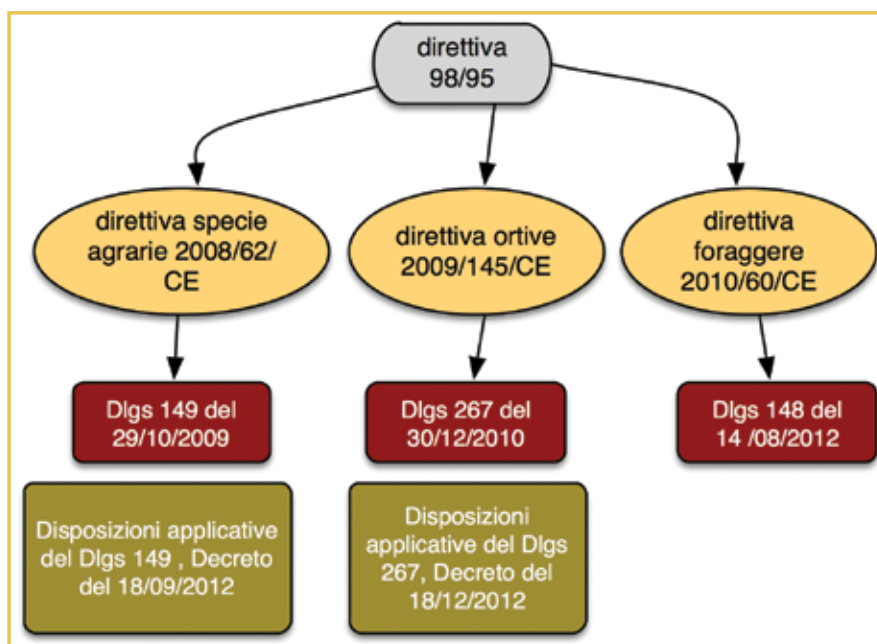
direttiva 98/95

direttiva specie agrarie 2008/62/CE

direttiva ortive 2009/145/CE

direttiva foraggere 2010/60/CE

Dlgs 149 del 29/10/2009

Dlgs 267 del 30/12/2010

Dlgs 148 del 14 /08/2012

Disposizioni applicative del Dlgs 149 , Decreto del 18/09/2012

Disposizioni applicative del Dlgs 267, Decreto del 18/12/2012